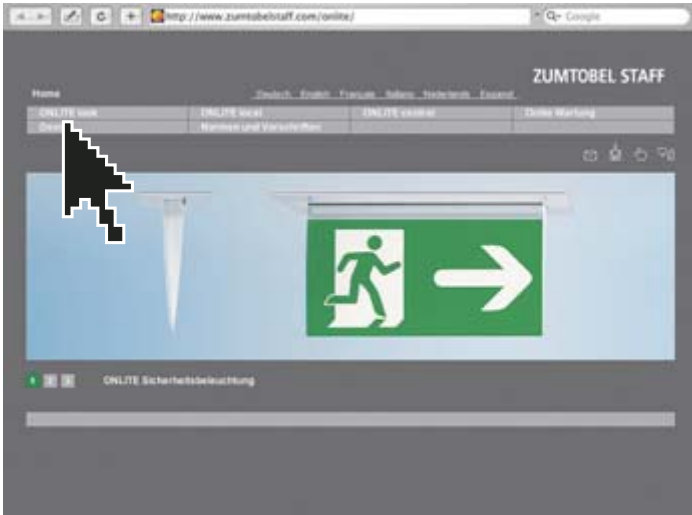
http://www.zumtobelstaff.com/onlite/

Q- Google

ZUMTOBEL STAFF

Home

Deutsch English Français Italiano Nederlands Espanol

ONLITE look
ONLITE local
ONLITE central
Online Wartung
Onl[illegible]
Normen und Vorschriften

1 2 3 ONLITE Sicherheitsbeleuchtung